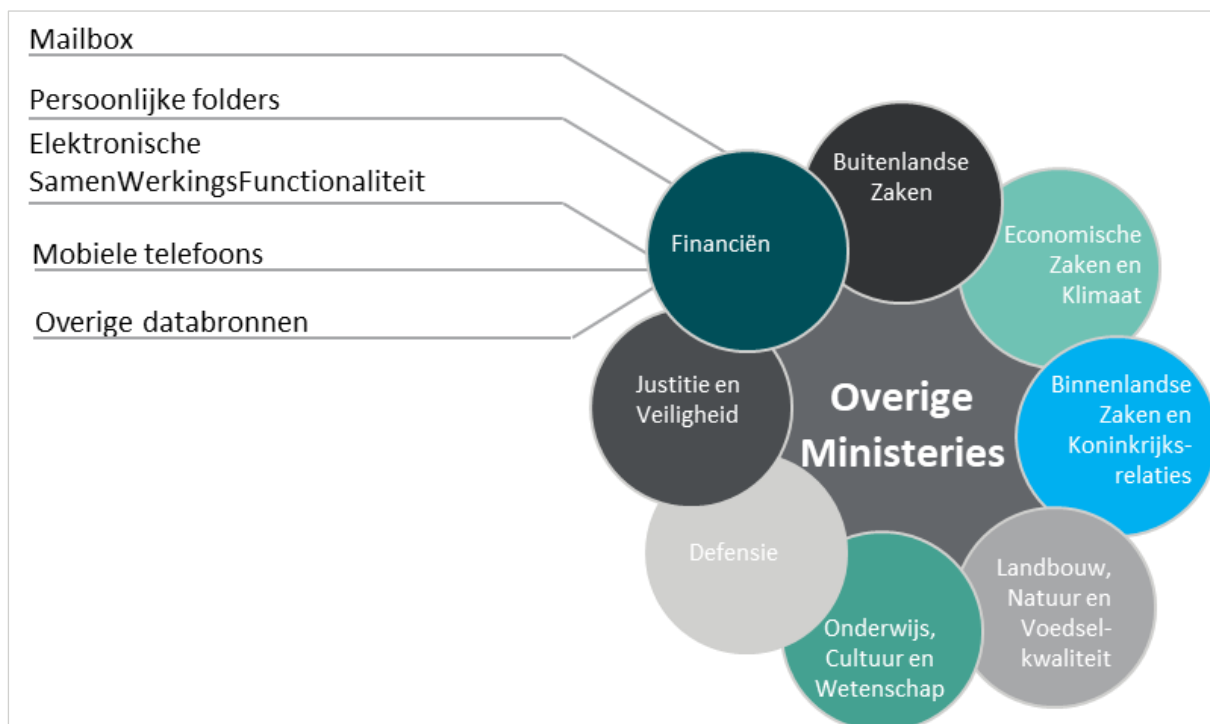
Mailbox

Persoonlijke folders

Elektronische SamenWerkingsFunctionaliteit

Mobiele telefoons

Overige databronnen

Buitenlandse Zaken

Financiën

Economische Zaken en Klimaat

Overige Ministeries

Justitie en Veiligheid

Binnenlandse Zaken en Koninkrijksrelaties

Defensie

Landbouw, Natuur en Voedselkwaliteit

Onderwijs, Cultuur en Wetenschap